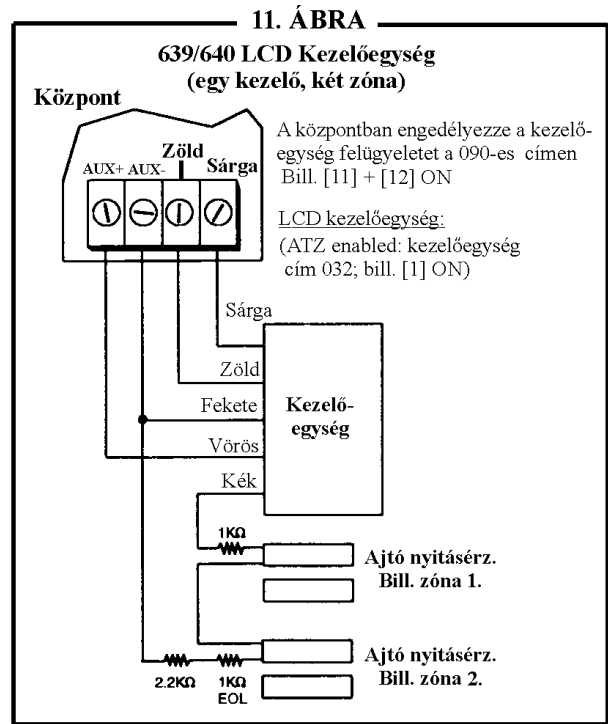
11. ÁBRA

639/640 LCD Kezelőegység
(egy kezelő, két zóna)

Központ

AUX+ AUX- Zöld Sárga

A központban engedélyezze a kezelőegység felügyeletet a 090-es címen
Bill. [11] + [12] ON

LCD kezelőegység:
(ATZ enabled: kezelőegység cím 032; bill. [1] ON)

Sárga

Zöld

Fekete

Vörös

Kék

Kezelőegység

1KΩ

Ajtó nyitásérz.
Bill. zóna 1.

Ajtó nyitásérz.
Bill. zóna 2.

2.2KΩ

1KΩ
EOL